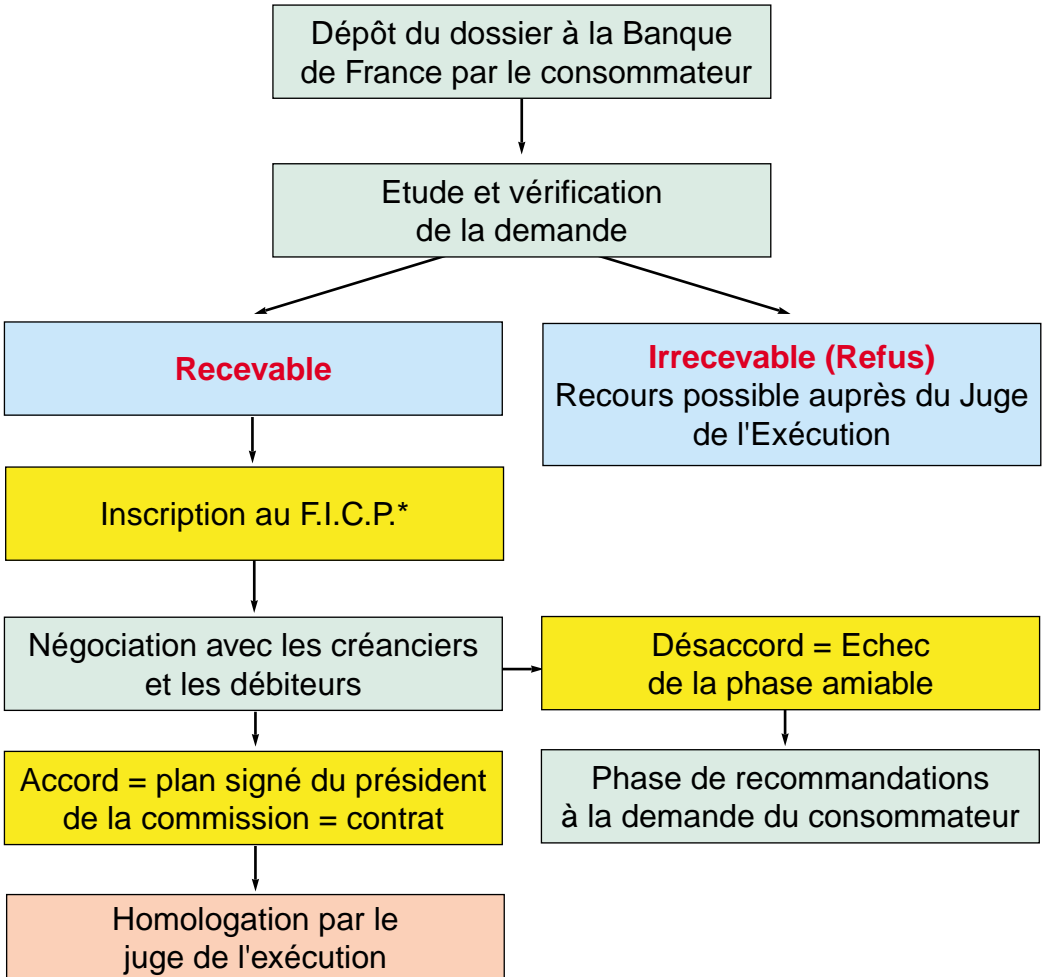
Dépôt du dossier à la Banque de France par le consommateur

Etude et vérification de la demande

Recevable

Irrecevable (Refus)
Recours possible auprès du Juge de l'Exécution

Inscription au F.I.C.P.*

Négociation avec les créanciers et les débiteurs

Désaccord = Echec de la phase amiable

Accord = plan signé du président de la commission = contrat

Phase de recommandations à la demande du consommateur

Homologation par le juge de l'exécution